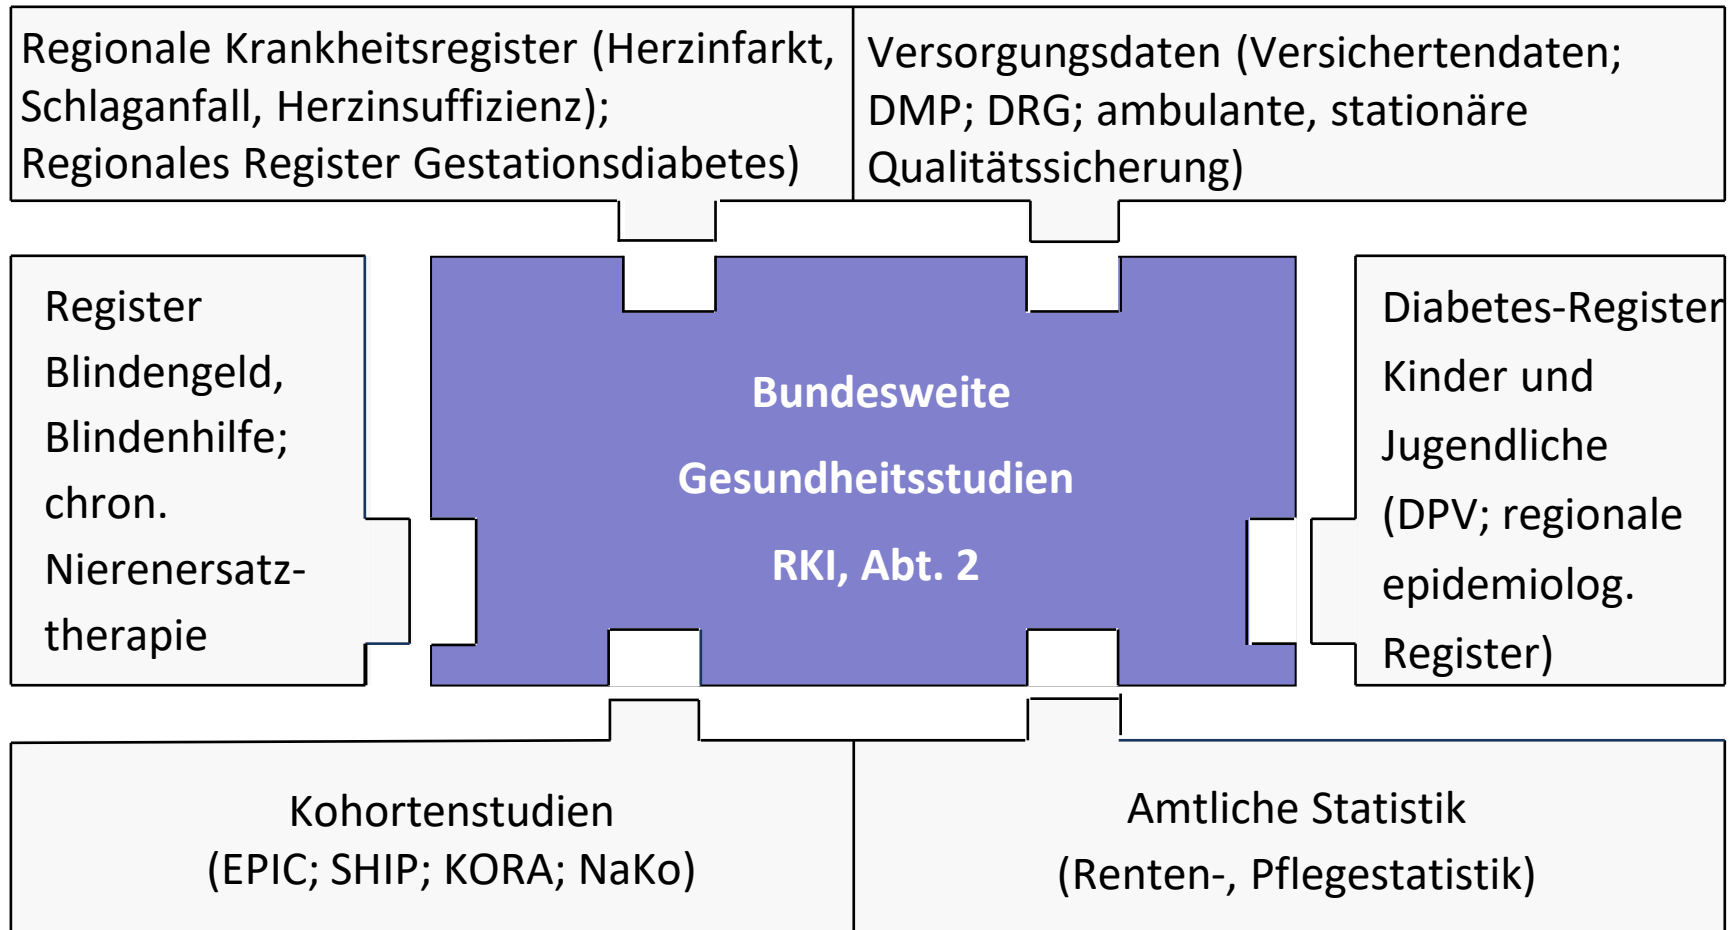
Regionale Krankheitsregister (Herzinfarkt, Schlaganfall, Herzinsuffizienz); Regionales Register Gestationsdiabetes)

Versorgungsdaten (Versichertendaten; DMP; DRG; ambulante, stationäre Qualitätssicherung)

Register Blindengeld, Blindenhilfe; chron. Nierenersatztherapie

Bundesweite Gesundheitsstudien RKI, Abt. 2

Diabetes-Register Kinder und Jugendliche (DPV; regionale epidemiolog. Register)

Kohortenstudien (EPIC; SHIP; KORA; NaKo)

Amtliche Statistik (Renten-, Pflegestatistik)